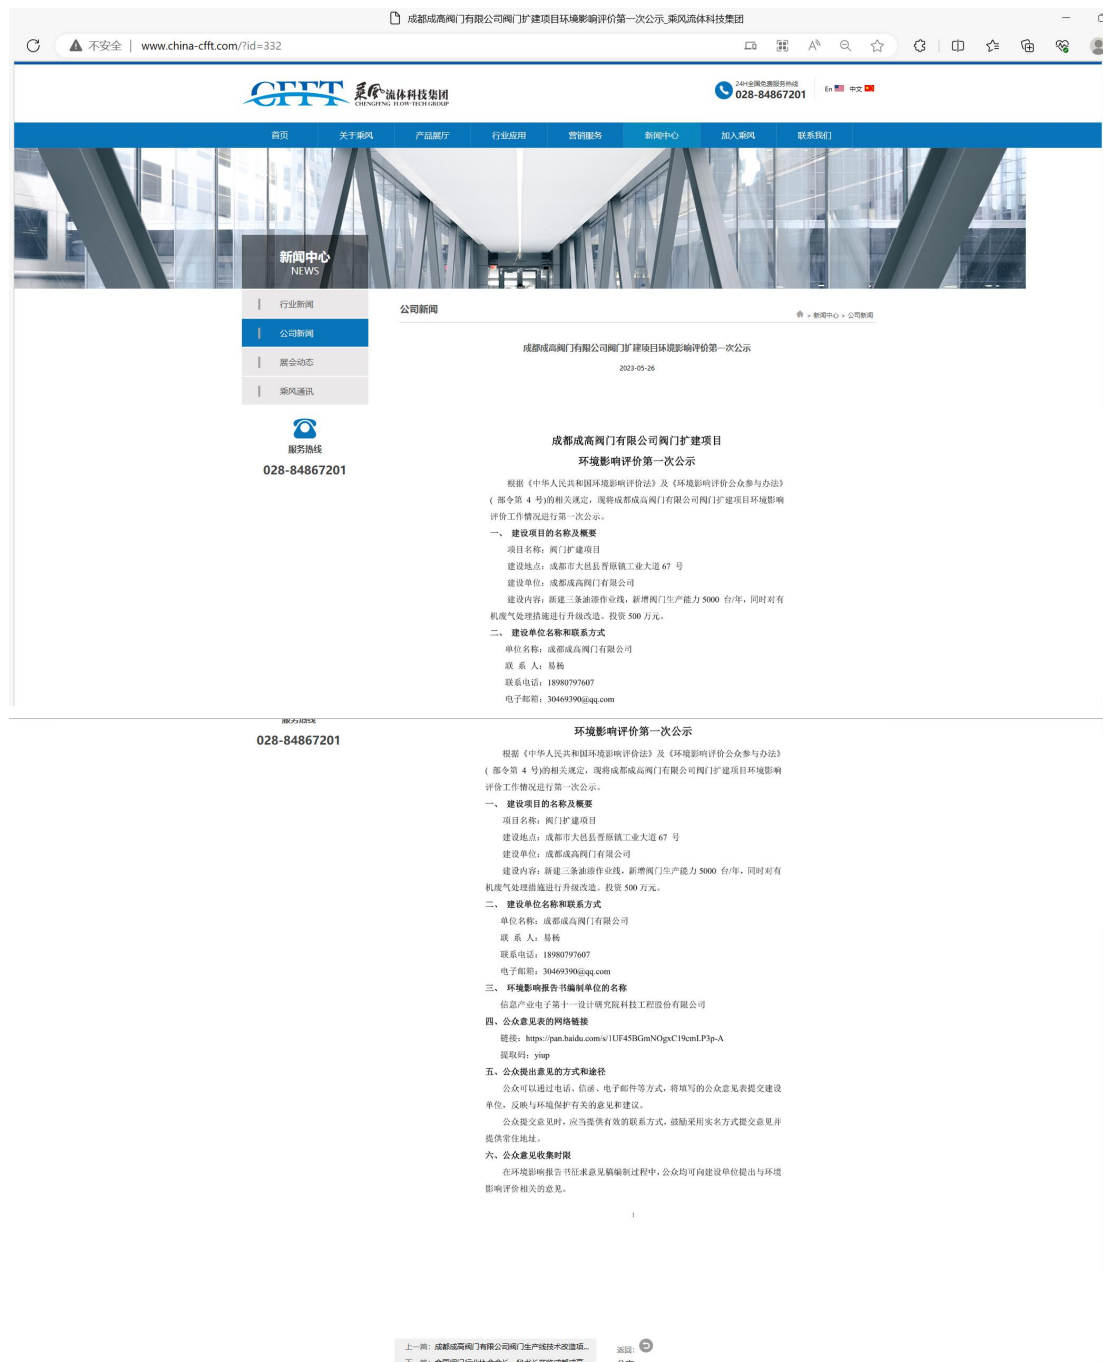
成都成高阀门有限公司阀门扩建项目环境影响评价第一次公示_乘风流体科技集团

不安全 | www.china-cfft.com/?id=332

CFFT 乘风流体科技集团 CHENGFENG FLOW-TECH GROUP

24H全国免费服务热线 028-84867201

En 中文

首页 关于乘风 产品展厅 行业应用 营销服务 新闻中心 加入乘风 联系我们

新闻中心 NEWS

行业新闻
公司新闻
展会动态
乘风通讯

服务热线
028-84867201

公司新闻

> 新闻中心 > 公司新闻

成都成高阀门有限公司阀门扩建项目环境影响评价第一次公示

2023-05-26

成都成高阀门有限公司阀门扩建项目
环境影响评价第一次公示

根据《中华人民共和国环境影响评价法》及《环境影响评价公众参与办法》(部令第 4 号)的相关规定，现将成都成高阀门有限公司阀门扩建项目环境影响评价工作情况进行第一次公示。

一、 建设项目的名称及概要

项目名称：阀门扩建项目

建设地点：成都市大邑县晋原镇工业大道 67 号

建设单位：成都成高阀门有限公司

建设内容：新建三条油漆作业线，新增阀门生产能力 5000 台/年，同时对有机废气处理措施进行升级改造。投资 500 万元。

二、 建设单位名称和联系方式

单位名称：成都成高阀门有限公司

联 系 人：易栋

联系电话：18980797607

电子邮箱：30469390@qq.com

服务热线

028-84867201

环境影响评价第一次公示

根据《中华人民共和国环境影响评价法》及《环境影响评价公众参与办法》(部令第 4 号)的相关规定，现将成都成高阀门有限公司阀门扩建项目环境影响评价工作情况进行第一次公示。

一、 建设项目的名称及概要

项目名称：阀门扩建项目

建设地点：成都市大邑县晋原镇工业大道 67 号

建设单位：成都成高阀门有限公司

建设内容：新建三条油漆作业线，新增阀门生产能力 5000 台/年，同时对有机废气处理措施进行升级改造。投资 500 万元。

二、 建设单位名称和联系方式

单位名称：成都成高阀门有限公司

联 系 人：易栋

联系电话：18980797607

电子邮箱：30469390@qq.com

三、 环境影响报告书编制单位的名称

信息产业电子第十一设计研究院科技工程股份有限公司

四、公众意见表的网络链接

链接：https://pan.baidu.com/s/1UF45BGmNOgxC19cmLP3p-A

提取码：yiup

五、公众提出意见的方式和途径

公众可以通过电话、信函、电子邮件等方式，将填写的公众意见表提交建设单位，反映与环境保护有关的意见和建议。

公众提交意见时，应当提供有效的联系方式，鼓励采用实名方式提交意见并提供常住地址。

六、公众意见收集时限

在环境影响报告书征求意见稿编制过程中，公众均可向建设单位提出与环境影响评价相关的意见。

1

上一篇：成都成高阀门有限公司阀门生产线技术改造项...

返回：